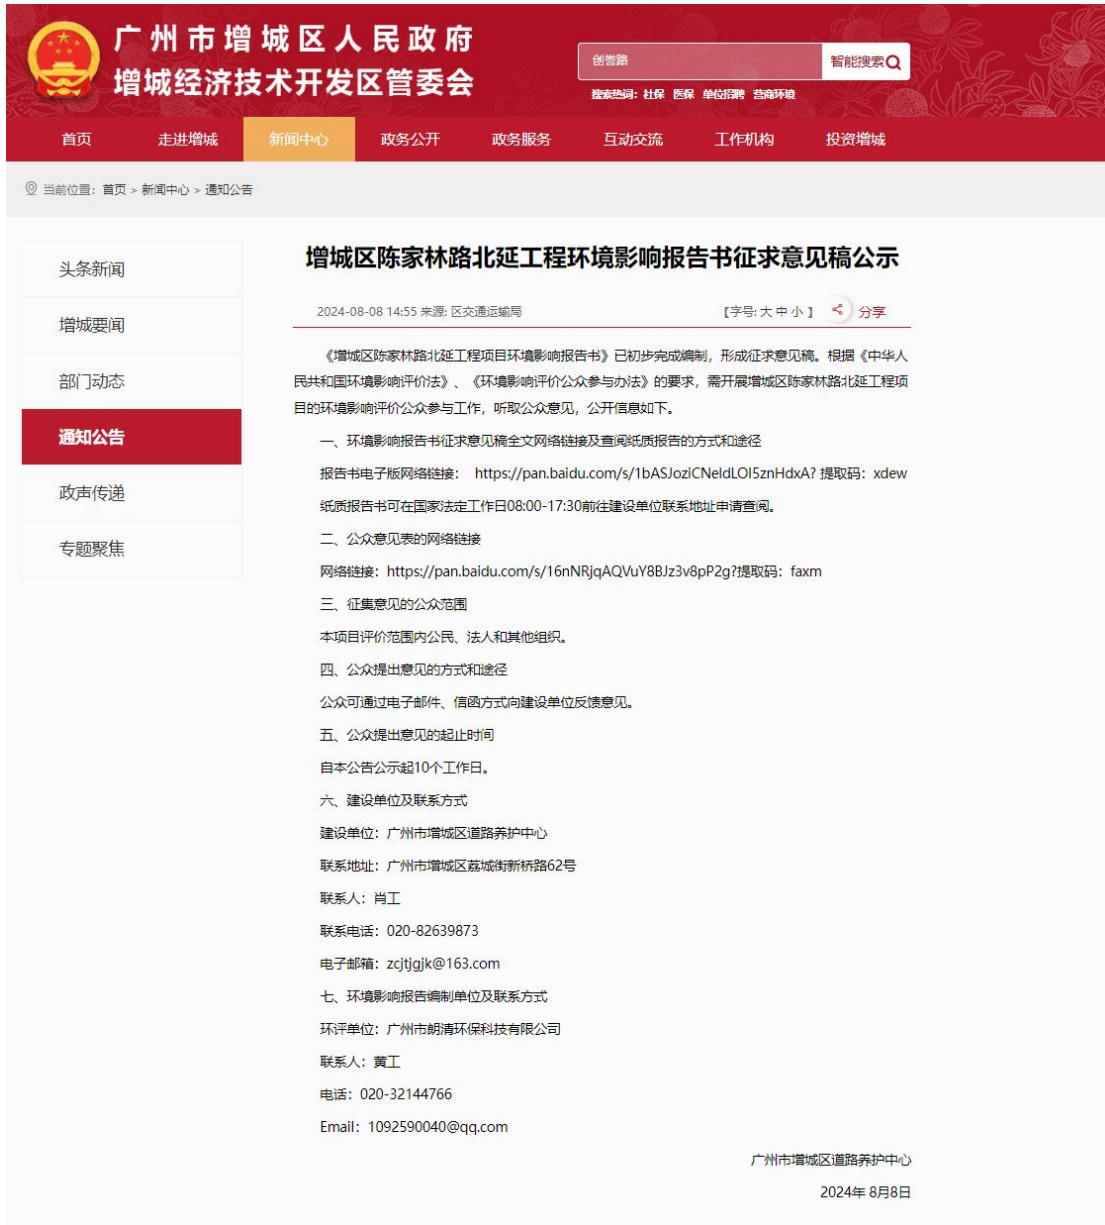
广州市增城区人民政府
增城经济技术开发区管委会

创营路
智能搜索

搜索热词：社保 医保 单位招聘 营商环境

首页 走进增城 新闻中心 政务公开 政务服务 互动交流 工作机构 投资增城

当前位置：首页 > 新闻中心 > 通知公告

头条新闻
增城要闻
部门动态
通知公告
政声传递
专题聚焦

增城区陈家林路北延工程环境影响报告书征求意见稿公示

2024-08-08 14:55 来源：区交通运输局 【字号：大 中 小】 分享

《增城区陈家林路北延工程项目环境影响报告书》已初步完成编制，形成征求意见稿。根据《中华人民共和国环境影响评价法》、《环境影响评价公众参与办法》的要求，需开展增城区陈家林路北延工程项目的环境影响评价公众参与工作，听取公众意见，公开信息如下。

一、环境影响报告书征求意见稿全文网络链接及查阅纸质报告的方式和途径

报告书电子版网络链接：https://pan.baidu.com/s/1bASJoziCNeldLOI5znHdxA? 提取码：xdew

纸质报告书可在国家法定工作日08:00-17:30前往建设单位联系地址申请查阅。

二、公众意见表的网络链接

网络链接：https://pan.baidu.com/s/16nNRjqAQVuY8BJz3v8pP2g?提取码：faxm

三、征集意见的公众范围

本项目评价范围内公民、法人和其他组织。

四、公众提出意见的方式和途径

公众可通过电子邮件、信函方式向建设单位反馈意见。

五、公众提出意见的起止时间

自本公告公示起10个工作日。

六、建设单位及联系方式

建设单位：广州市增城区道路养护中心

联系地址：广州市增城区荔城街新桥路62号

联系人：肖工

联系电话：020-82639873

电子邮箱：zcjtjgjk@163.com

七、环境影响报告编制单位及联系方式

环评单位：广州市朗清环保科技有限公司

联系人：黄工

电话：020-32144766

Email：1092590040@qq.com

广州市增城区道路养护中心

2024年 8月8日